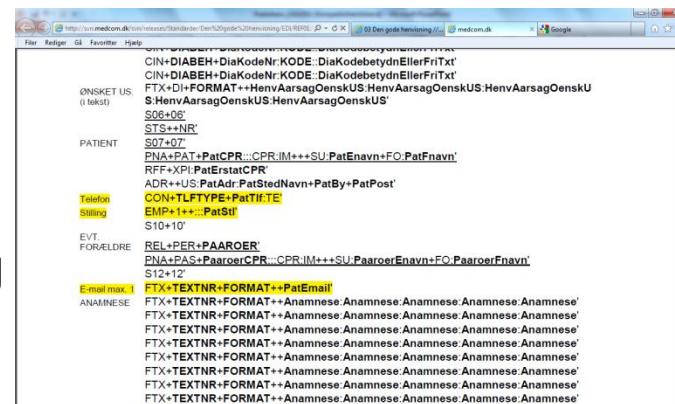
http://svn.medcom.dk/svn/releases/Standarder/Den%20gode%20henvisning/EDI/REF01 | 03 Den gode henvisning /... | medcom.dk | Google

Filer Rediger Gå Favoritter Hjælp

CIN+DIABEH+DiaKodeNr:KODE::DiaKodebetydnEllerFriTxt'
CIN+DIABEH+DiaKodeNr:KODE::DiaKodebetydnEllerFriTxt'

ØNSKET US. (i tekst) FTX+DI+FORMAT++HenvAarsagOenskUS:HenvAarsagOenskUS:HenvAarsagOenskUS:HenvAarsagOenskUS:HenvAarsagOenskUS'
S06+06'
STS++NR'

PATIENT S07+07'
PNA+PAT+PatCPR:::CPR:IM+++SU:PatEnavn+FO:PatFnavn'
RFF+XPI:PatErstatCPR'
ADR++US:PatAdr:PatStedNavn+PatBy+PatPost'

Telefon CON+TLFTYPE+PatTlf:TE'
Stilling EMP+1++:::PatStl'
S10+10'

EVT. FORÆLDRE REL+PER+PAAROER'
PNA+PAS+PaaroerCPR:::CPR:IM+++SU:PaaroerEnavn+FO:PaaroerFnavn'
S12+12'

E-mail max. 1 FTX+TEXTNR+FORMAT++PatEmail'

ANAMNESE FTX+TEXTNR+FORMAT++Anamnese:Anamnese:Anamnese:Anamnese'
FTX+TEXTNR+FORMAT++Anamnese:Anamnese:Anamnese:Anamnese'
FTX+TEXTNR+FORMAT++Anamnese:Anamnese:Anamnese:Anamnese'
FTX+TEXTNR+FORMAT++Anamnese:Anamnese:Anamnese:Anamnese'
FTX+TEXTNR+FORMAT++Anamnese:Anamnese:Anamnese:Anamnese'
FTX+TEXTNR+FORMAT++Anamnese:Anamnese:Anamnese:Anamnese'
FTX+TEXTNR+FORMAT++Anamnese:Anamnese:Anamnese:Anamnese'
FTX+TEXTNR+FORMAT++Anamnese:Anamnese:Anamnese:Anamnese'